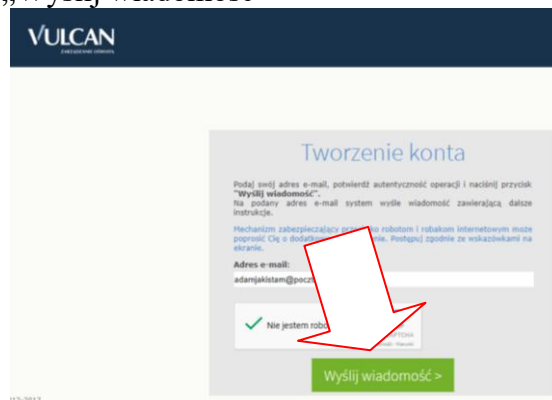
„Wyślij wiadomość"

VULCAN
ZARZĄDZANIE OŚWIATĄ

Tworzenie konta

Podaj swój adres e-mail, potwierdź autentyczność operacji i naciśnij przycisk "Wyślij wiadomość". Na podany adres e-mail system wyśle wiadomość zawierającą dalsze instrukcje.

Mechanizm zabezpieczający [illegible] robotom i robakom internetowym może poprosić Cię o dodatkow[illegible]. Postępuj zgodnie ze wskazówkami na ekranie.

Adres e-mail:
adamjakistam@poczt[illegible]

Nie jestem robo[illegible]

Wyślij wiadomość >

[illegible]-2017